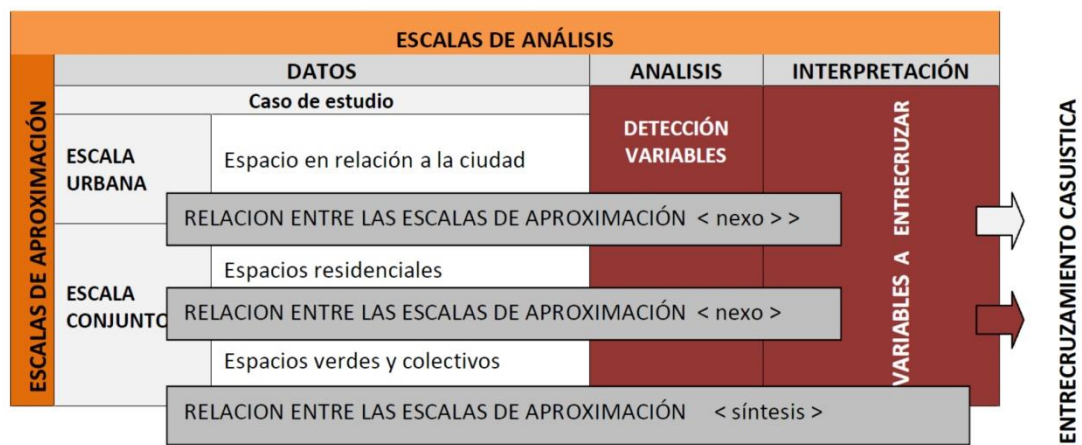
ESCALAS DE ANÁLISIS

ESCALAS DE APROXIMACIÓN

| DATOS | | ANALISIS | INTERPRETACIÓN |
|---|---|---|---|
| Caso de estudio | | DETECCIÓN VARIABLES | VARIABLES A ENTRECRUZAR |
| ESCALA URBANA | Espacio en relación a la ciudad | | |
| ESCALA CONJUNTO | Espacios residenciales | | |
| | Espacios verdes y colectivos | | |

RELACION ENTRE LAS ESCALAS DE APROXIMACIÓN < nexo > >

RELACION ENTRE LAS ESCALAS DE APROXIMACIÓN < nexo >

RELACION ENTRE LAS ESCALAS DE APROXIMACIÓN < síntesis >

ENTRECRUZAMIENTO CASUISTICA